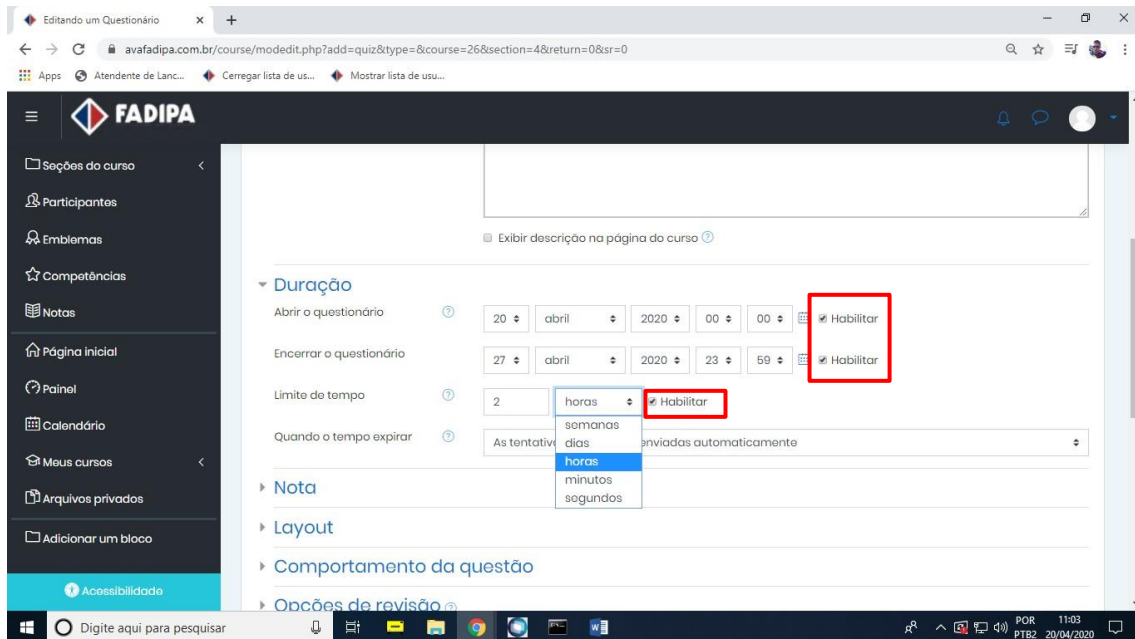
Editando um Questionário × +

avafadipa.com.br/course/modedit.php?add=quiz&type=&course=26&section=4&return=0&sr=0

Apps Atendente de Lanc... Cerregar lista de us... Mostrar lista de usu...

FADIPA

Seções do curso
Participantes
Emblemas
Competências
Notas
Página inicial
Painel
Calendário
Meus cursos
Arquivos privados
Adicionar um bloco
Acessibilidade

Exibir descrição na página do curso

Duração

Abrir o questionário 20 abril 2020 00 00 Habilitar

Encerrar o questionário 27 abril 2020 23 59 Habilitar

Limite de tempo 2 horas Habilitar

Quando o tempo expirar As tentativ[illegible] enviadas automaticamente

semanas
dias
horas
minutos
segundos

Nota

Layout

Comportamento da questão

Opções de revisão

Digite aqui para pesquisar

POR PTB2 11:03 20/04/2020